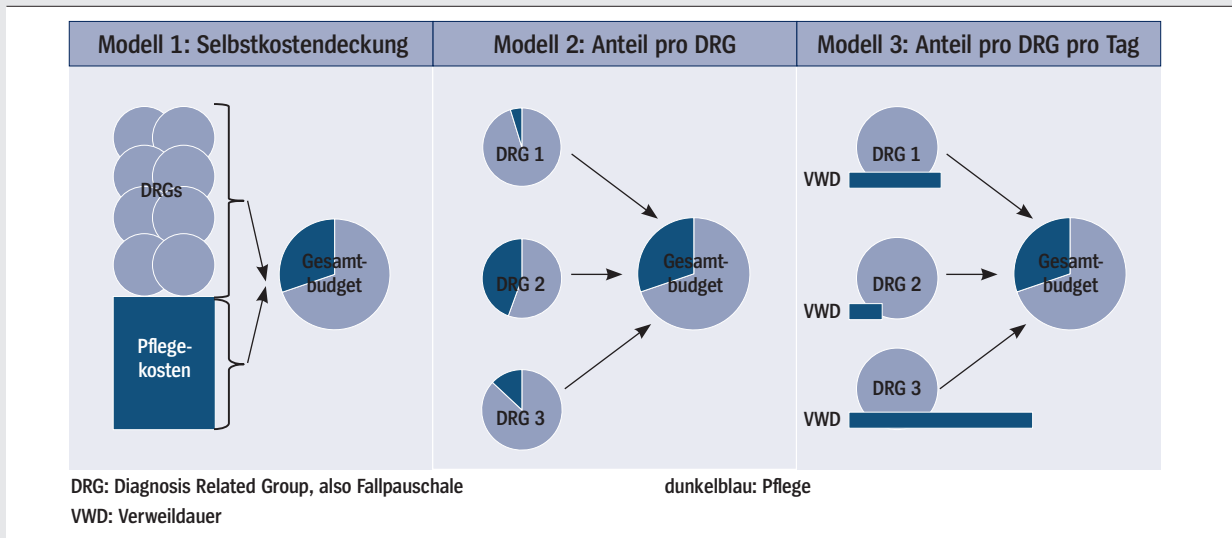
| Modell 1: Selbstkostendeckung | Modell 2: Anteil pro DRG | Modell 3: Anteil pro DRG pro Tag |
|---|---|---|

DRGs

Pflegekosten

Gesamtbudget

DRG 1

DRG 2

DRG 3

Gesamtbudget

DRG 1

VWD

DRG 2

VWD

DRG 3

VWD

Gesamtbudget

DRG: Diagnosis Related Group, also Fallpauschale

dunkelblau: Pflege

VWD: Verweildauer